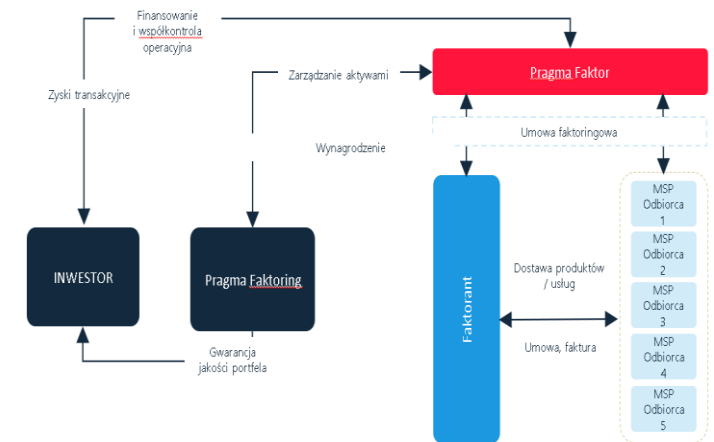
Finansowanie i współkontrola operacyjna

Zyski transakcyjne

Zarządzanie aktywami

Pragma Faktor

Wynagrodzenie

Umowa faktoringowa

INWESTOR

Pragma Faktoring

Faktorant

Dostawa produktów / usług

Umowa, faktura

Gwarancja jakości portfela

MSP Odbiorca 1

MSP Odbiorca 2

MSP Odbiorca 3

MSP Odbiorca 4

MSP Odbiorca 5